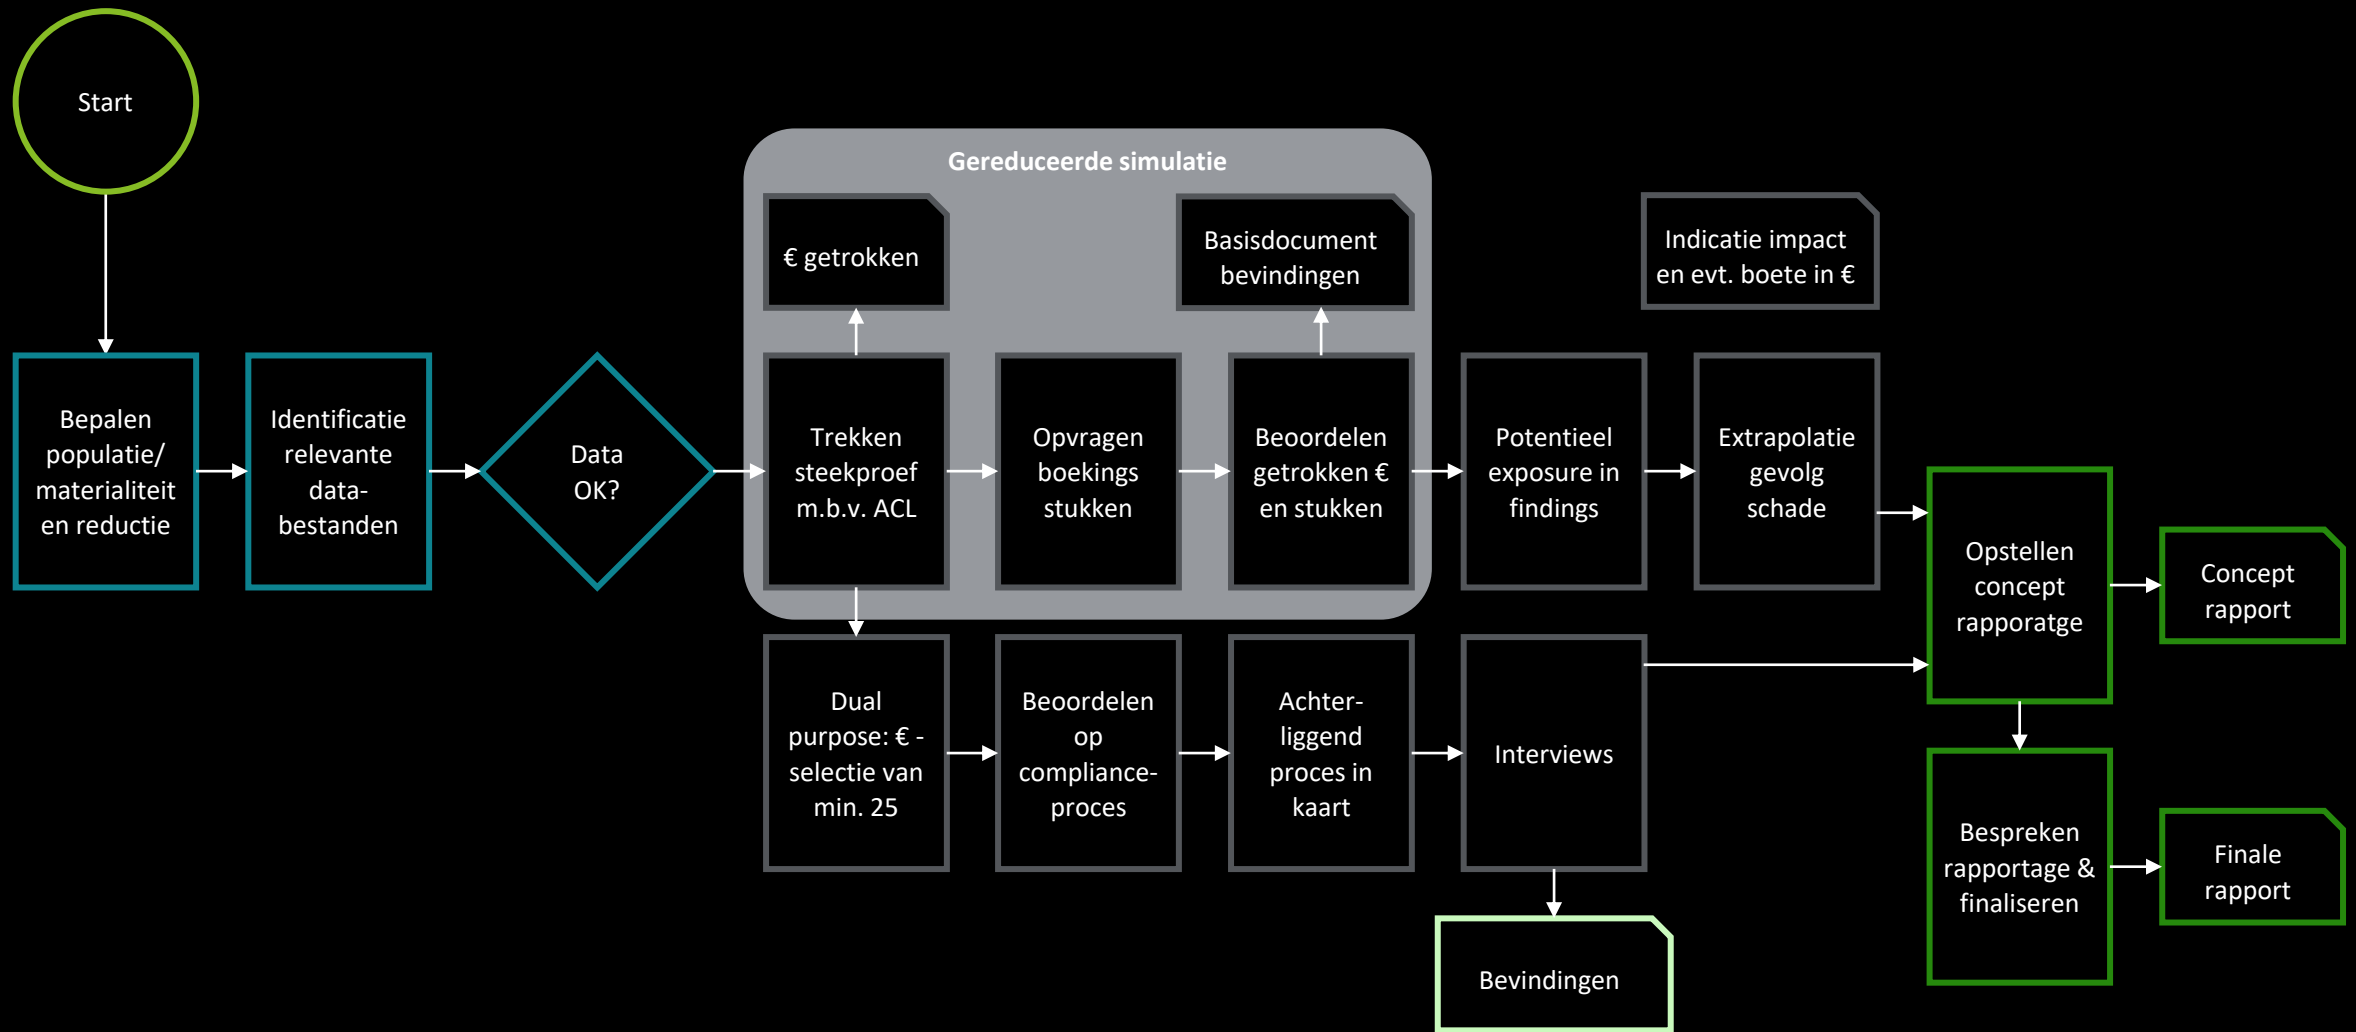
Start

Bepalen populatie/ materialiteit en reductie

Identificatie relevante data-bestanden

Data OK?

Gereduceerde simulatie

€ getrokken

Basisdocument bevindingen

Trekken steekproef m.b.v. ACL

Opvragen boekings stukken

Beoordelen getrokken € en stukken

Indicatie impact en evt. boete in €

Potentieel exposure in findings

Extrapolatie gevolg schade

Opstellen concept rapporatge

Concept rapport

Dual purpose: € - selectie van min. 25

Beoordelen op compliance-proces

Achter-liggend proces in kaart

Interviews

Bevindingen

Bespreken rapportage & finaliseren

Finale rapport